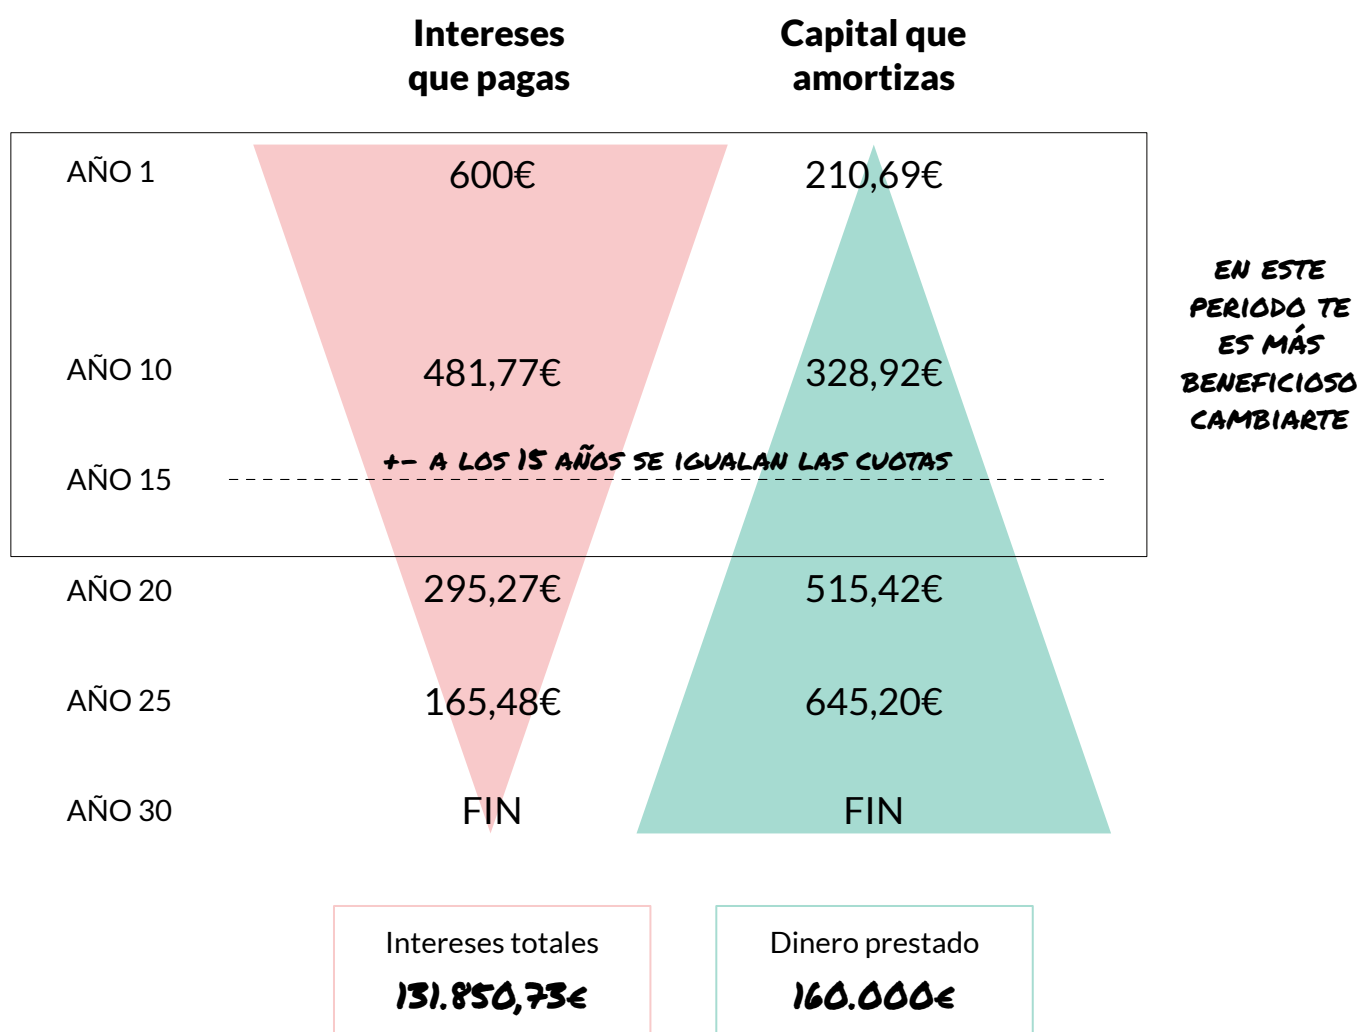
| | Intereses que pagas | Capital que amortizas |
|---|---|---|
| AÑO 1 | 600€ | 210,69€ |
| AÑO 10 | 481,77€ | 328,92€ |
| AÑO 15 | | |
| AÑO 20 | 295,27€ | 515,42€ |
| AÑO 25 | 165,48€ | 645,20€ |
| AÑO 30 | FIN | FIN |

+- A LOS 15 AÑOS SE IGUALAN LAS CUOTAS

EN ESTE PERIODO TE ES MÁS BENEFICIOSO CAMBIARTE

Intereses totales
131.850,73€

Dinero prestado
160.000€